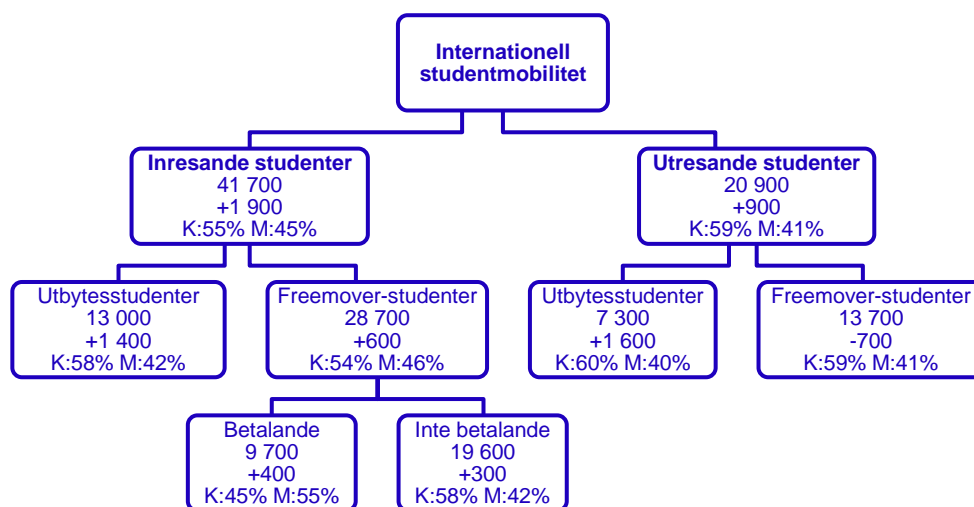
Internationell studentmobilitet

Inresande studenter
41 700
+1 900
K:55% M:45%

Utresande studenter
20 900
+900
K:59% M:41%

Utbytesstudenter
13 000
+1 400
K:58% M:42%

Freemover-studenter
28 700
+600
K:54% M:46%

Utbytesstudenter
7 300
+1 600
K:60% M:40%

Freemover-studenter
13 700
-700
K:59% M:41%

Betalande
9 700
+400
K:45% M:55%

Inte betalande
19 600
+300
K:58% M:42%